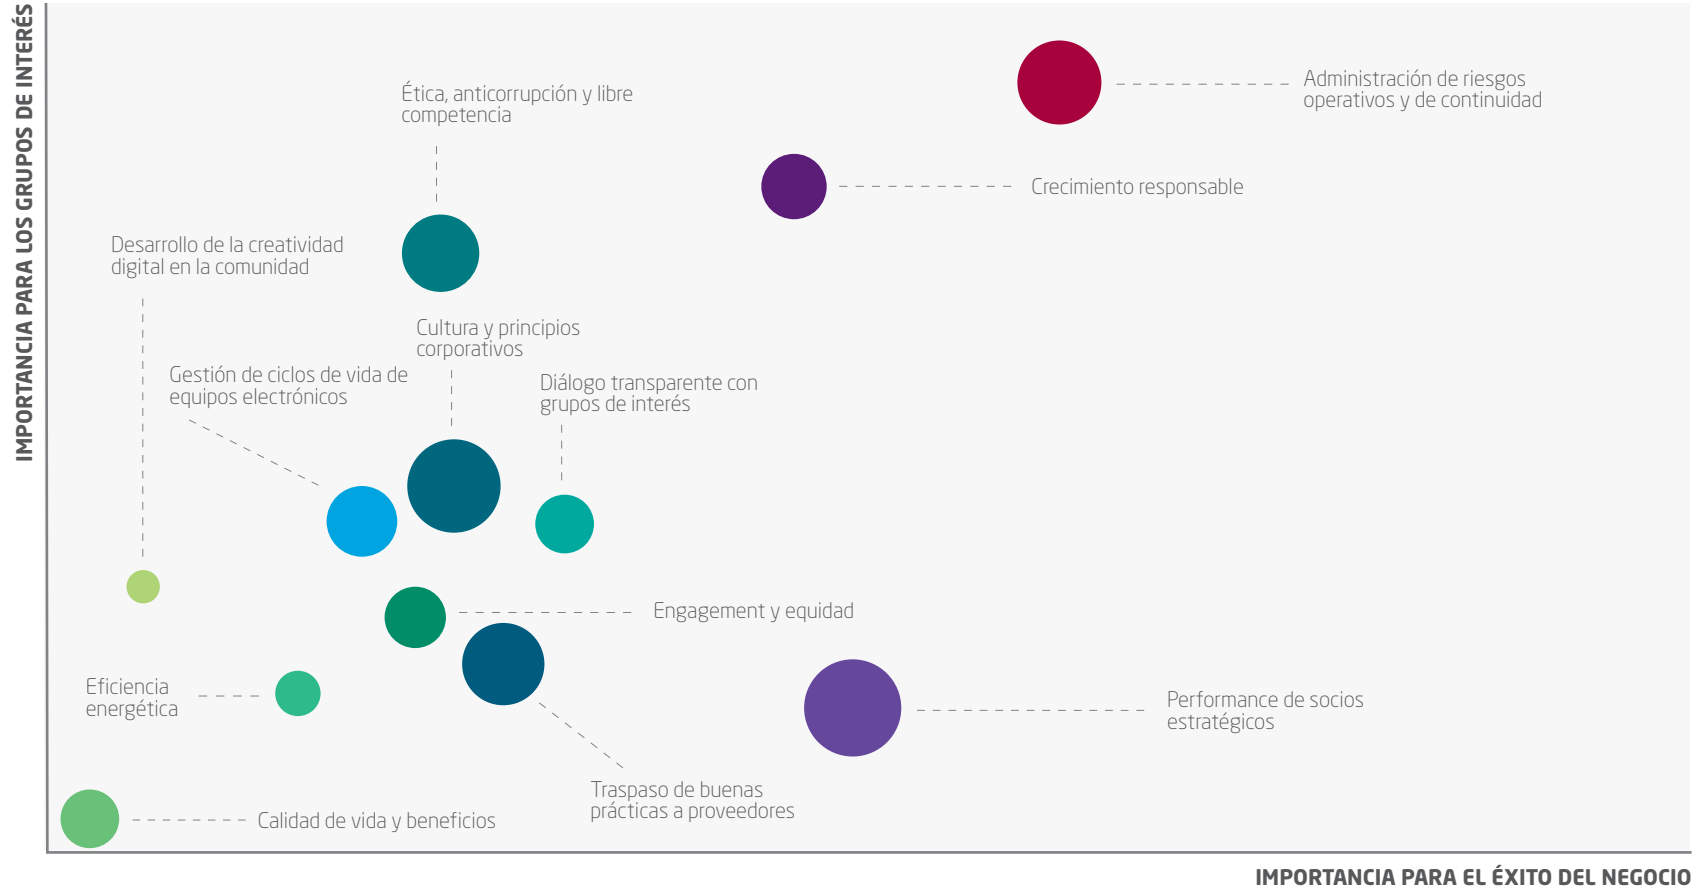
IMPORTANCIA PARA LOS GRUPOS DE INTERÉS

Administración de riesgos operativos y de continuidad

Ética, anticorrupción y libre competencia

Crecimiento responsable

Desarrollo de la creatividad digital en la comunidad

Cultura y principios corporativos

Gestión de ciclos de vida de equipos electrónicos

Diálogo transparente con grupos de interés

Engagement y equidad

Eficiencia energética

Performance de socios estratégicos

Traspaso de buenas prácticas a proveedores

Calidad de vida y beneficios

IMPORTANCIA PARA EL ÉXITO DEL NEGOCIO